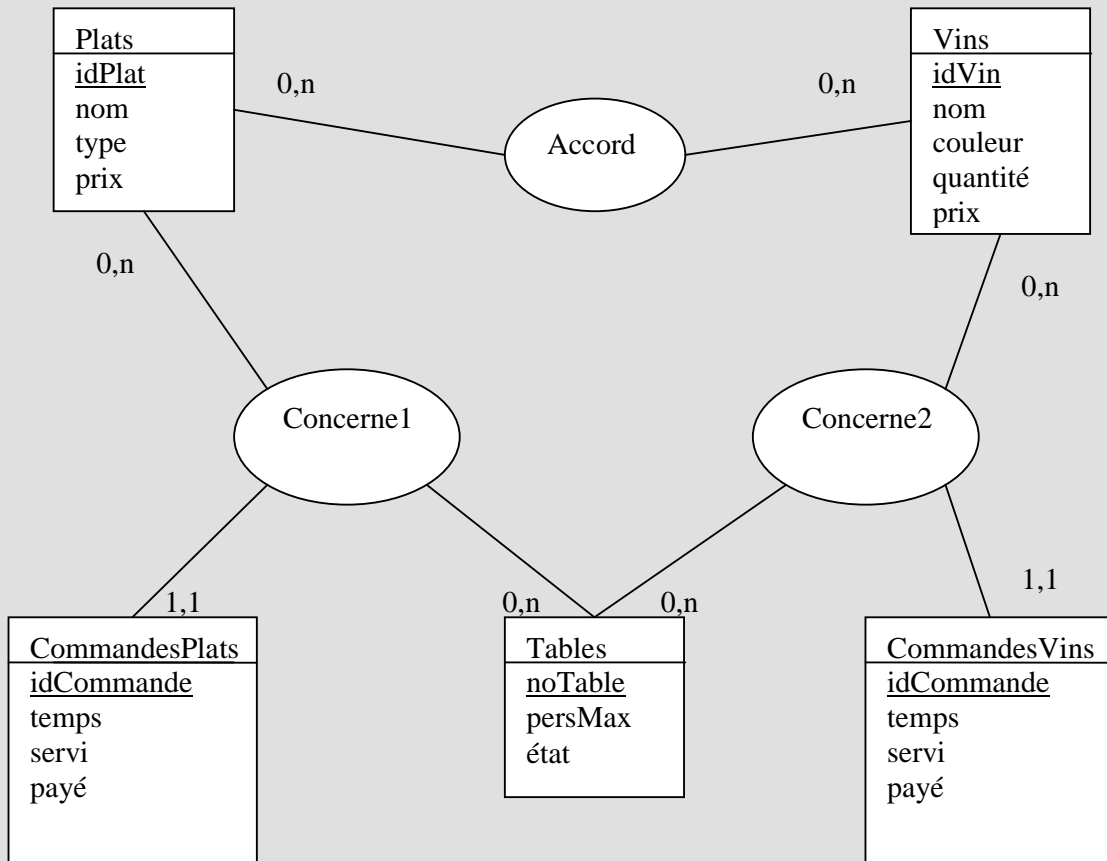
Plats
idPlat
nom
type
prix

0,n

Accord

0,n

Vins
idVin
nom
couleur
quantité
prix

0,n

0,n

Concerne1

Concerne2

1,1

0,n

0,n

1,1

CommandesPlats
idCommande
temps
servi
payé

Tables
noTable
persMax
état

CommandesVins
idCommande
temps
servi
payé